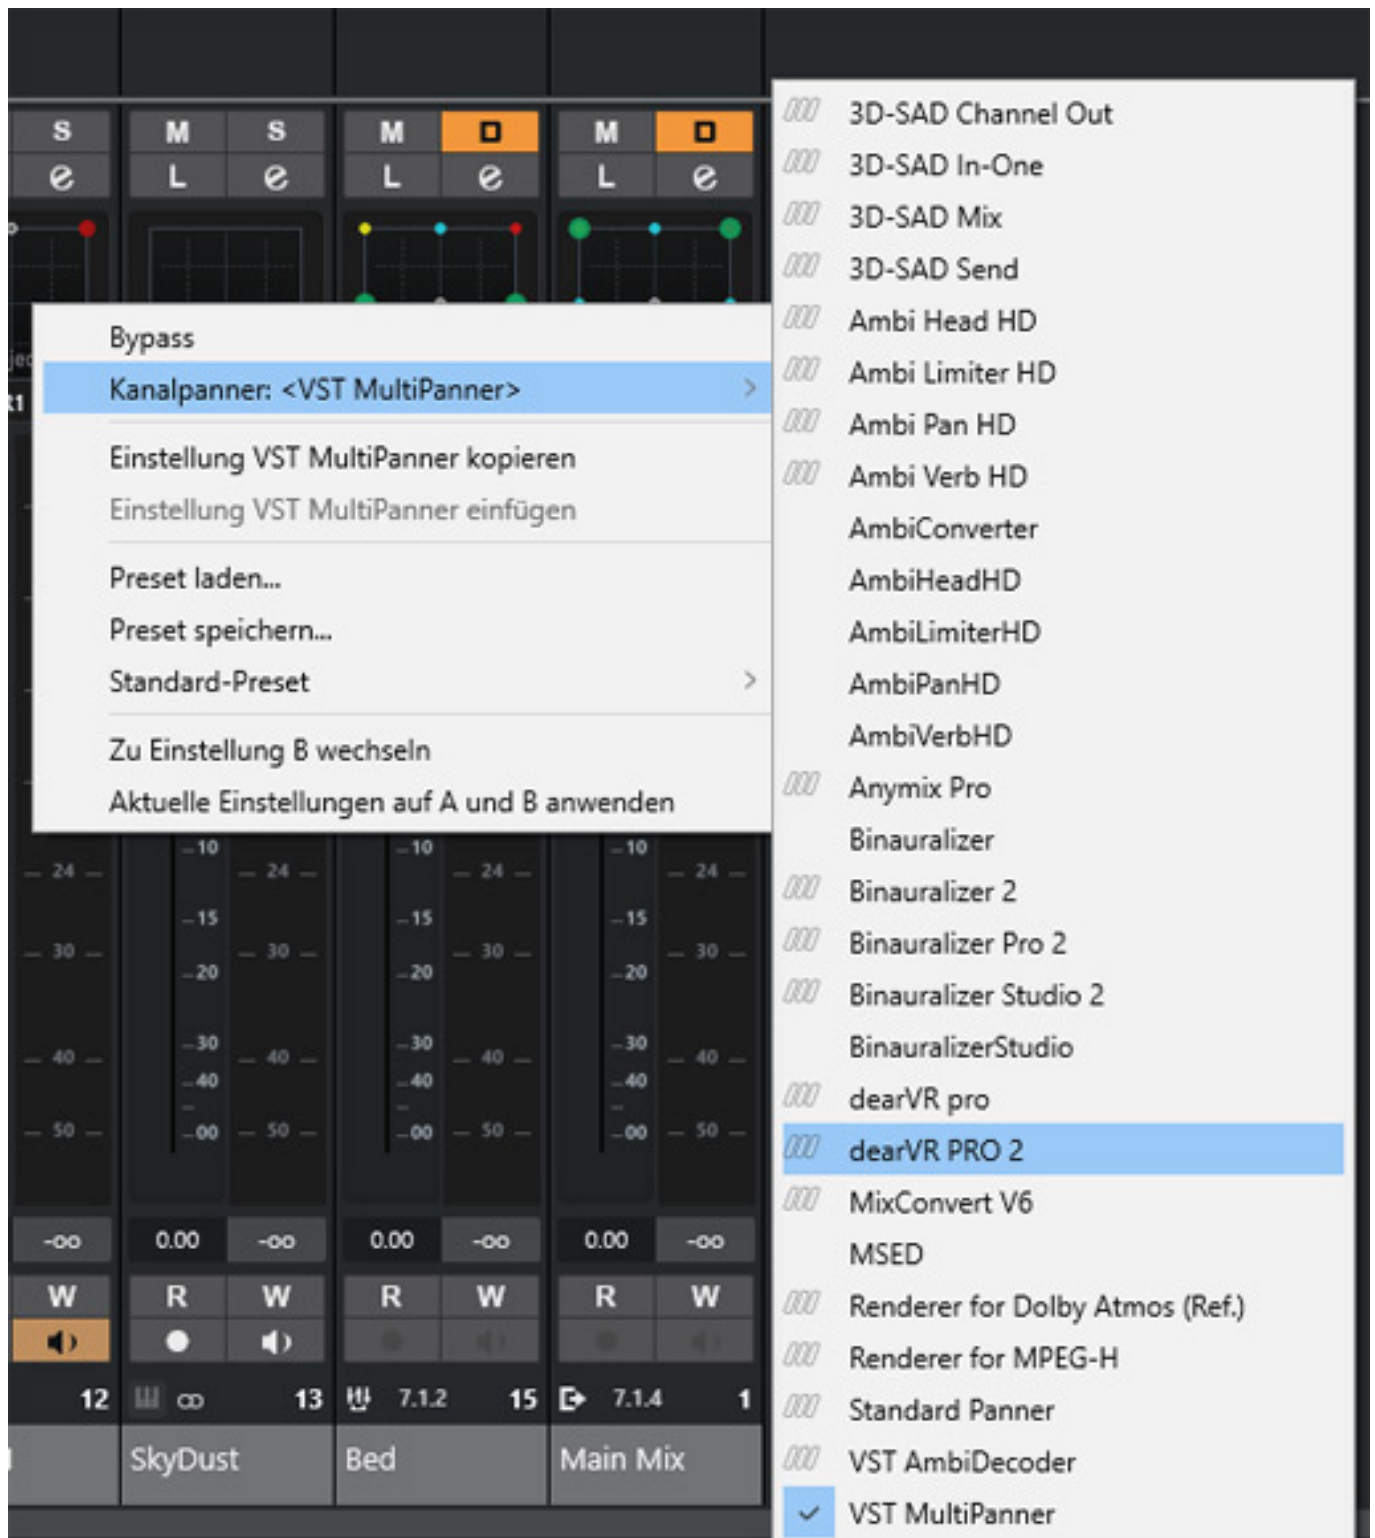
S
e
M S
L e
M D
L e
M D
L e

Bypass
Kanalpanner: <VST MultiPanner>
Einstellung VST MultiPanner kopieren
Einstellung VST MultiPanner einfügen
Preset laden...
Preset speichern...
Standard-Preset
Zu Einstellung B wechseln
Aktuelle Einstellungen auf A und B anwenden

3D-SAD Channel Out
3D-SAD In-One
3D-SAD Mix
3D-SAD Send
Ambi Head HD
Ambi Limiter HD
Ambi Pan HD
Ambi Verb HD
AmbiConverter
AmbiHeadHD
AmbiLimiterHD
AmbiPanHD
AmbiVerbHD
Anymix Pro
Binauralizer
Binauralizer 2
Binauralizer Pro 2
Binauralizer Studio 2
BinauralizerStudio
dearVR pro
dearVR PRO 2
MixConvert V6
MSED
Renderer for Dolby Atmos (Ref.)
Renderer for MPEG-H
Standard Panner
VST AmbiDecoder
VST MultiPanner

10 24 15 30 20 30 40 40 50 00

-oo 0.00 -oo 0.00 -oo 0.00 -oo
W R W R W R W
12 13 7.1.2 15 7.1.4 1
SkyDust Bed Main Mix